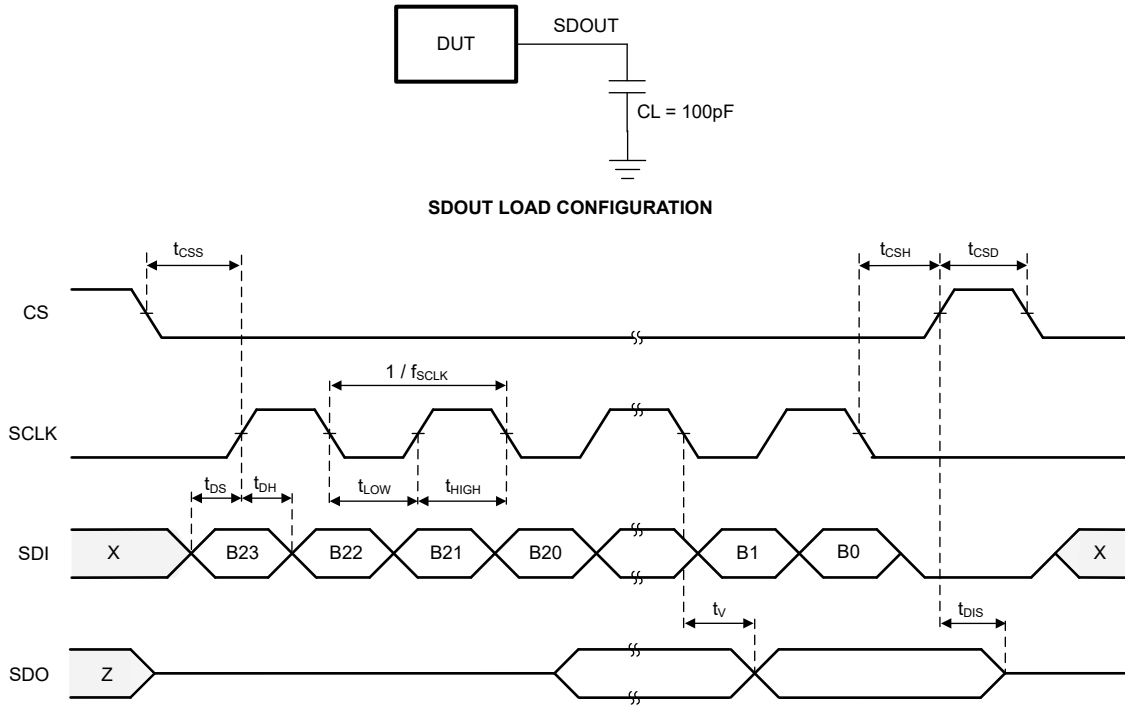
DUT

SDOUT

CL = 100pF

SDOUT LOAD CONFIGURATION

$t_{CSS}$

$t_{CSH}$

$t_{CSD}$

CS

$1 / f_{SCLK}$

SCLK

$t_{DS}$

$t_{DH}$

$t_{LOW}$

$t_{HIGH}$

SDI

X

B23

B22

B21

B20

B1

B0

X

$t_{V}$

$t_{DIS}$

SDO

Z